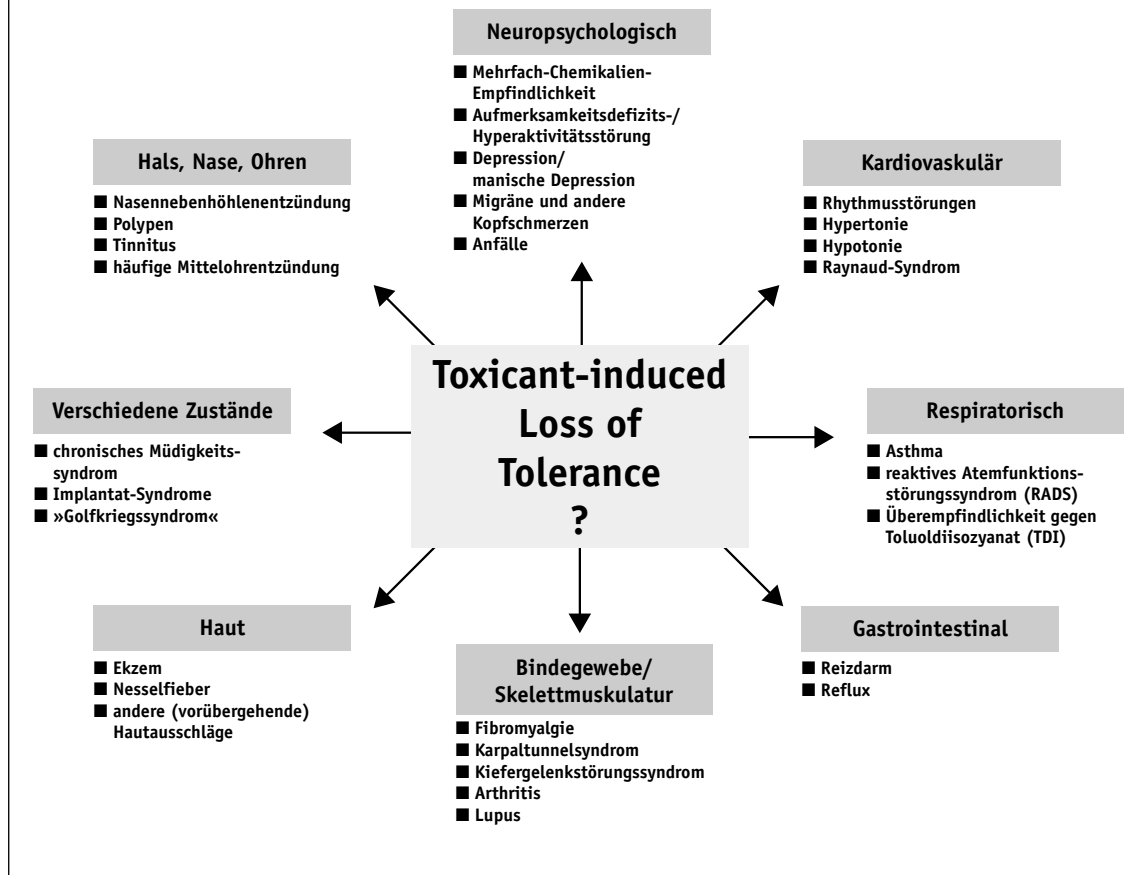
Neuropsychologisch

■ Mehrfach-Chemikalien-Empfindlichkeit
■ Aufmerksamkeitsdefizits-/ Hyperaktivitätsstörung
■ Depression/ manische Depression
■ Migräne und andere Kopfschmerzen
■ Anfälle

Hals, Nase, Ohren

■ Nasennebenhöhlenentzündung
■ Polypen
■ Tinnitus
■ häufige Mittelohrentzündung

Kardiovaskulär

■ Rhythmusstörungen
■ Hypertonie
■ Hypotonie
■ Raynaud-Syndrom

Toxicant-induced Loss of Tolerance ?

Verschiedene Zustände

■ chronisches Müdigkeitssyndrom
■ Implantat-Syndrome
■ »Golfkriegssyndrom«

Respiratorisch

■ Asthma
■ reaktives Atemfunktionsstörungssyndrom (RADS)
■ Überempfindlichkeit gegen Toluoldiisozyanat (TDI)

Haut

■ Ekzem
■ Nesselfieber
■ andere (vorübergehende) Hautausschläge

Bindegewebe/ Skelettmuskulatur

■ Fibromyalgie
■ Karpaltunnelsyndrom
■ Kiefergelenkstörungssyndrom
■ Arthritis
■ Lupus

Gastrointestinal

■ Reizdarm
■ Reflux